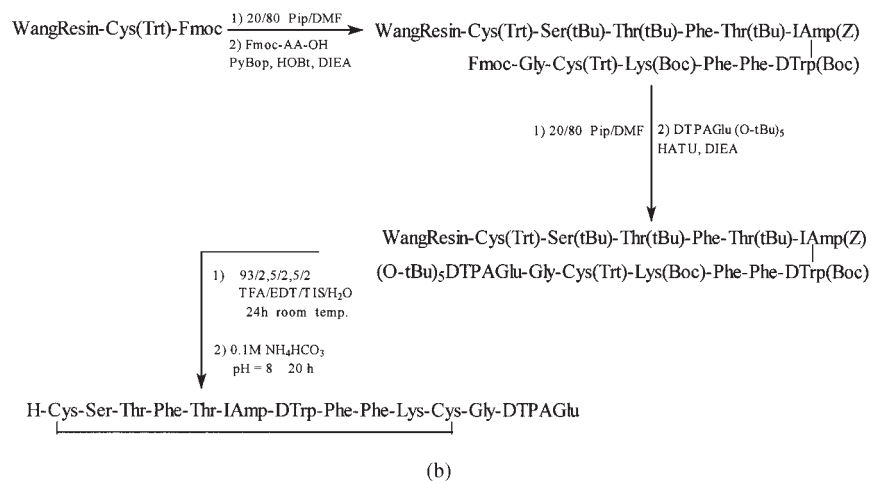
WangResin-Cys(Trt)-Fmoc

1) 20/80 Pip/DMF
2) Fmoc-AA-OH
PyBop, HOBt, DIEA

WangResin-Cys(Trt)-Ser(tBu)-Thr(tBu)-Phe-Thr(tBu)-IAmp(Z)
Fmoc-Gly-Cys(Trt)-Lys(Boc)-Phe-Phe-DTrp(Boc)

1) 20/80 Pip/DMF
2) DTPAGlu (O-tBu)$_5$
HATU, DIEA

WangResin-Cys(Trt)-Ser(tBu)-Thr(tBu)-Phe-Thr(tBu)-IAmp(Z)
(O-tBu)$_5$DTPAGlu-Gly-Cys(Trt)-Lys(Boc)-Phe-Phe-DTrp(Boc)

1) 93/2,5/2,5/2
TFA/EDT/TIS/H$_2$O
24h room temp.

2) 0.1M NH$_4$HCO$_3$
pH = 8 20 h

H-Cys-Ser-Thr-Phe-Thr-IAmp-DTrp-Phe-Phe-Lys-Cys-Gly-DTPAGlu

(b)